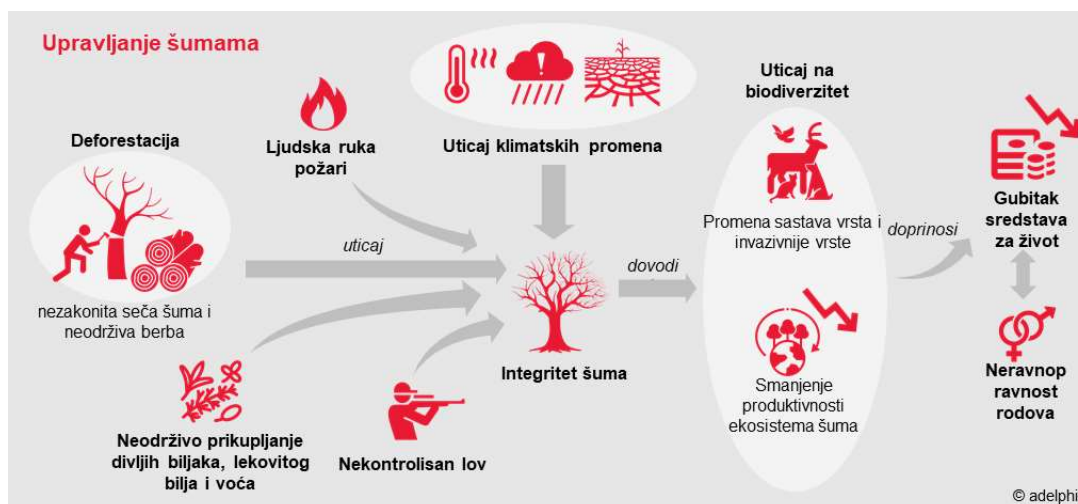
Upravljanje šumama

Deforestacija

nezakonita seča šuma i neodrživa berba

Ljudska ruka požari

Uticaj klimatskih promena

uticaj

Neodrživo prikupljanje divljih biljaka, lekovitog bilja i voća

Nekontrolisan lov

Integritet šuma

dovodi

Uticaj na biodiverzitet

Promena sastava vrsta i invazivnije vrste

Smanjenje produktivnosti ekosistema šuma

doprinosi

Gubitak sredstava za život

Neravnop ravnost rodova

© adelphi